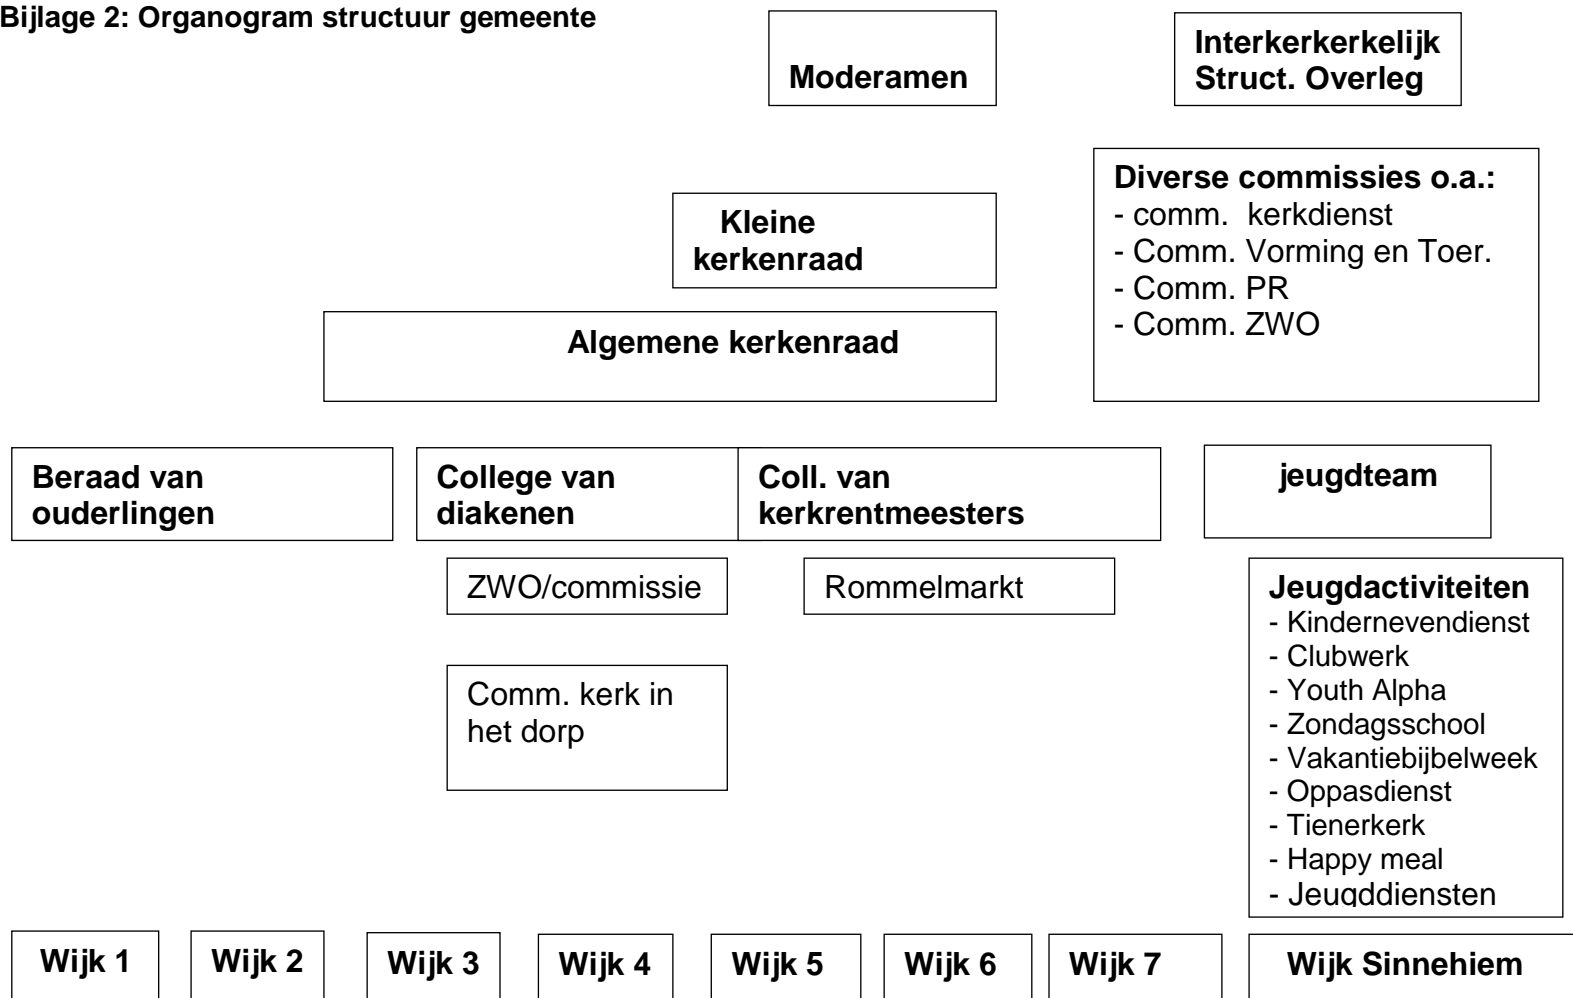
Bijlage 2: Organogram structuur gemeente

Moderamen

Interkerkerkelijk Struct. Overleg

Diverse commissies o.a.:
- comm. kerkdienst
- Comm. Vorming en Toer.
- Comm. PR
- Comm. ZWO

Kleine kerkenraad

Algemene kerkenraad

Beraad van ouderlingen

College van diakenen

Coll. van kerkrentmeesters

jeugdteam

ZWO/commissie

Rommelmarkt

Comm. kerk in het dorp

Jeugdactiviteiten
- Kindernevendienst
- Clubwerk
- Youth Alpha
- Zondagsschool
- Vakantiebijbelweek
- Oppasdienst
- Tienerkerk
- Happy meal
- Jeugddiensten

Wijk 1

Wijk 2

Wijk 3

Wijk 4

Wijk 5

Wijk 6

Wijk 7

Wijk Sinnehiem